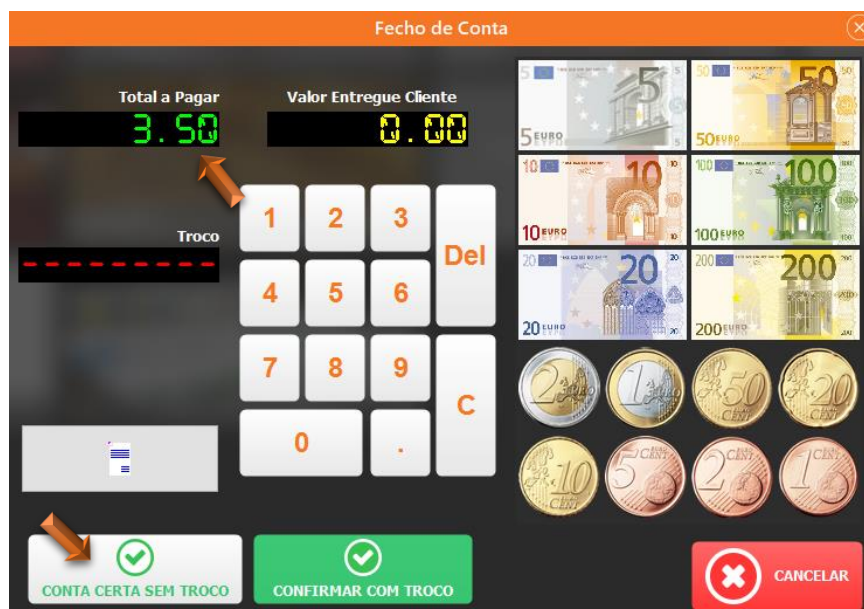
Fecho de Conta

Total a Pagar
3.50

Valor Entregue Cliente
0.00

Troco
---------

1 2 3
Del
4 5 6
7 8 9
C
0 .

5 EURO
50 EURO
10 EURO
100 EURO
20 EURO
200 EURO

2 EURO
1 EURO
50 CENT
20 CENT
10 CENT
5 CENT
2 CENT
1 CENT

CONTA CERTA SEM TROCO
CONFIRMAR COM TROCO
CANCELAR